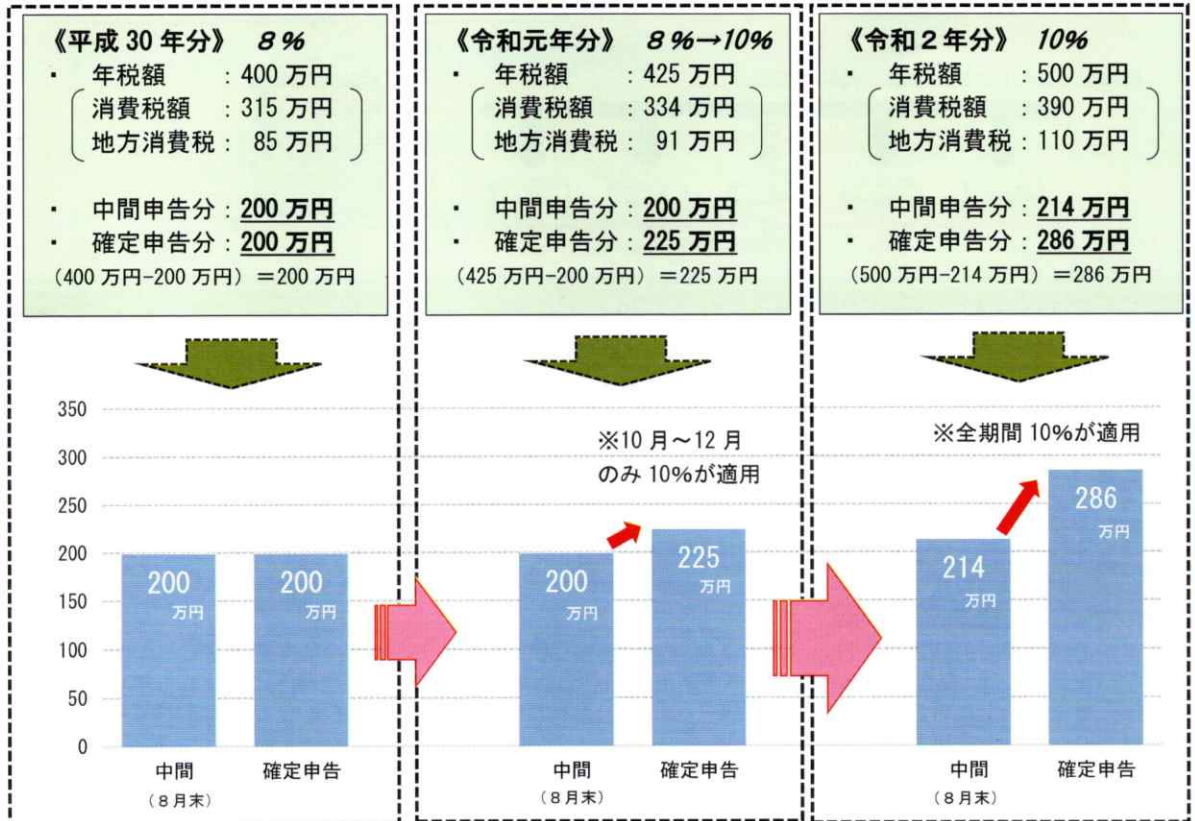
《平成 30 年分》 8%
・ 年税額 : 400 万円
消費税額 : 315 万円
地方消費税 : 85 万円

・ 中間申告分 : 200 万円
・ 確定申告分 : 200 万円
(400 万円-200 万円) =200 万円

350
300
250
200
150
100
50
0

200 万円
200 万円

中間
(8月末)
確定申告

《令和元年分》 8%→10%
・ 年税額 : 425 万円
消費税額 : 334 万円
地方消費税 : 91 万円

・ 中間申告分 : 200 万円
・ 確定申告分 : 225 万円
(425 万円-200 万円) =225 万円

※10 月～12 月のみ 10%が適用

200 万円
225 万円

中間
(8月末)
確定申告

《令和2年分》 10%
・ 年税額 : 500 万円
消費税額 : 390 万円
地方消費税 : 110 万円

・ 中間申告分 : 214 万円
・ 確定申告分 : 286 万円
(500 万円-214 万円) =286 万円

※全期間 10%が適用

214 万円
286 万円

中間
(8月末)
確定申告